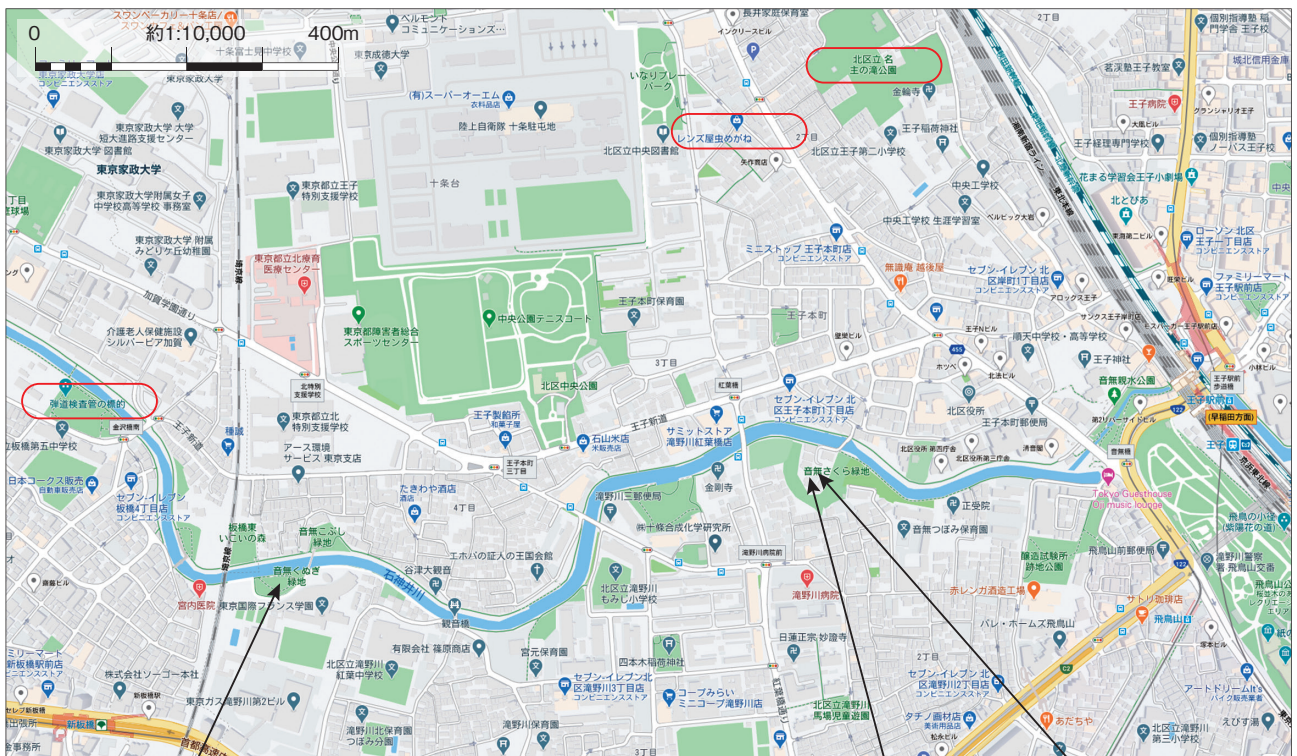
0
約1:10,000
400m
スワンベーカリー十条店
十条富士見中学校
ベルモント コミュニケーションズ…
東京成徳大学
長井家庭保育園
インクリーズビル
2丁目
個別指導塾 王子校
北区立名主の滝公園
若渓塾王子教室
城北信用金庫
(有)スーパーオーエム 衣料品店
いなりブレーパーク
金輪寺
王子病院
陸上自衛隊 十条駐屯地
東京家政大学 大学 短大道路支援センター
東京家政大学 図書館
レンズ屋虫めがね
2丁目
王子稲荷神社
王子経理専門学校
北区立中央図書館
北区立王子第二小学校
個別指導塾 ノーバス王子校
東京家政大学
矢作商店
中央工学校
花まる学習会王子小劇場
東京都立王子特別支援学校
十条台
北とぴあ
東京家政大学附属女子中学校高等学校 事務室
中央工学校 生涯学習室
ローソン北区王子一丁目店
東京家政大学 附属みどりケ丘幼稚園
ミニストップ 王子本町店 コンビニエンスストア
東京都立北療育医療センター
無識庵 越後屋
セブン-イレブン 北区王子一丁目店
ファミリーマート 王子駅前店 コンビニエンスストア
加賀学園通り
王子本町保育園
介護老人保健施設 シルバーピア加賀
東京都障害者総合スポーツセンター
中央公園テニスコート
王子本町
順天中学校・高等学校
王子神社
北区中央公園
3丁目
紅葉橋
セブン-イレブン 北区王子本町1丁目店
音無親水公園
弾道検査管の標的
王子製紙館 和菓子屋
北区役所
王子本町郵便局
王子駅前
(早稲田方面)
東京都立北特別支援学校
王子新道
石山米店 米穀専門店
サミットストア 滝野川紅葉橋店
北区板橋第五中学校
音無さくら緑地
アース環境サービス 東京支店
王子本町三丁目
Tokyo Guesthouse Oji music lounge
日本コークス販売
正受院
たきわや酒店
金剛寺
滝野川三郵便局
セブン-イレブン 板橋4丁目店 コンビニエンスストア
板橋東いこいの森
音無こぶし緑地
4丁目
㈱十條合成化学研究所
音無つぼみ保育園
エホバの証人の王国会館
飛鳥山前郵便局
音無もみじ緑地
谷津大観音
滝野川病院前
飛鳥山公園
醸造試験所跡地公園
北区立滝野川もみじ小学校
滝野川病院
石神井川
赤レンガ酒造工場
サトリ珈琲店
宮内医院
東京国際フランス学園
観音橋
パレ・ホームズ飛鳥山
飛鳥山
日蓮正宗 妙諦寺
有限会社 篠原商店
宮元保育園
ミリーマート 新板橋駅前店 コンビニエンスストア
北区立滝野川紅葉中学校
四本木稲荷神社
セブン-イレブン 北区滝野川3丁目店
セブン-イレブン 北区滝野川2丁目店
株式会社ソーゴー本社
コーブみらい ミニコープ滝野川店
新板橋
北区立滝野川馬場児童遊園
アートドリームIt's バイク販売業者
東京ガス滝野川第2ビル
タチ/画材店
あだちや
北区立滝野川第三小学校
えびす湯
滝野川北保育園 つぼみ分園
滝野川保育園
新板橋